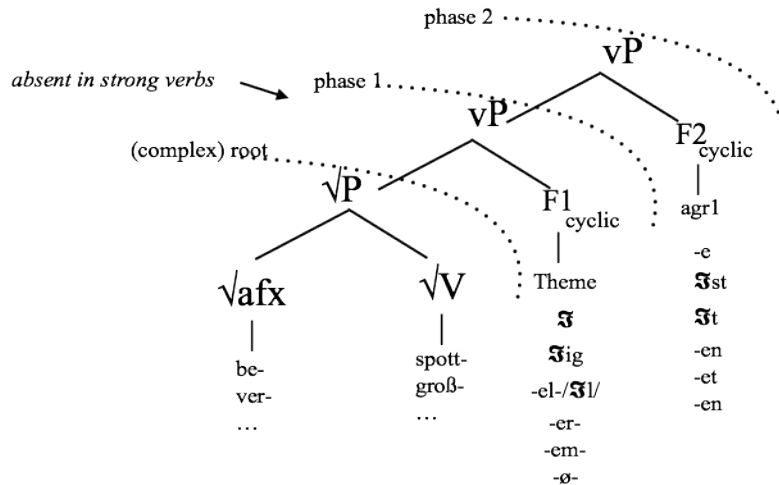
phase 2

absent in strong verbs

phase 1

vP

vP

(complex) root

F2 cyclic

$\sqrt{P}$

F1 cyclic

agr1

-e

$\mathfrak{I}$st

$\mathfrak{I}$t

-en

-et

-en

$\sqrt{afx}$

$\sqrt{V}$

Theme

$\mathfrak{I}$

$\mathfrak{I}$ig

-el-/$\mathfrak{I}$l/

-er-

-em-

-ø-

be-

ver-

…

spott-

groß-

…